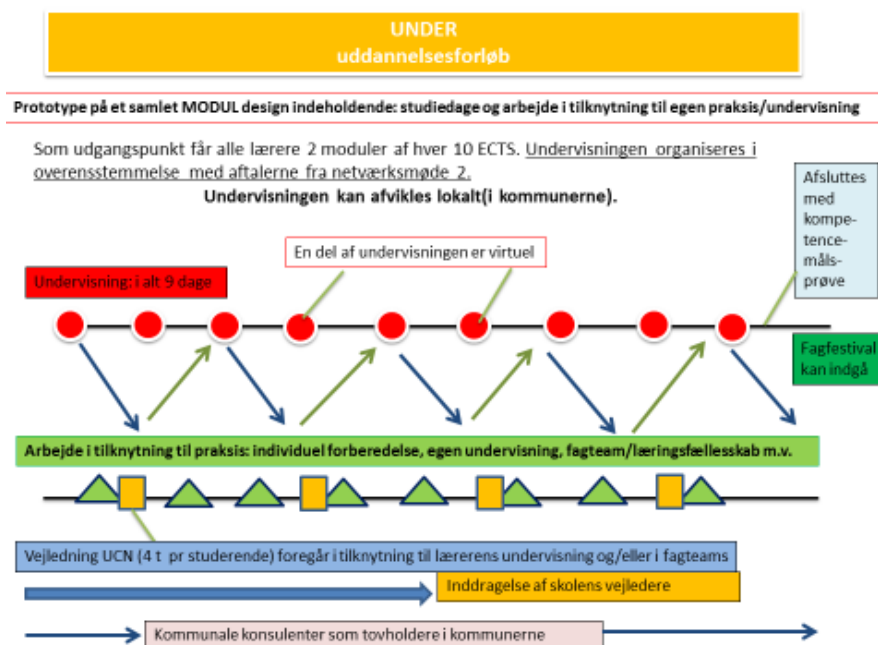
UNDER
uddannelsesforløb

Prototype på et samlet MODUL design indeholdende: studiedage og arbejde i tilknytning til egen praksis/undervisning

Som udgangspunkt får alle lærere 2 moduler af hver 10 ECTS. Undervisningen organiseres i overensstemmelse med aftalerne fra netværksmøde 2.

Undervisningen kan afvikles lokalt(i kommunerne).

Afsluttes med kompetence-måls-prøve

En del af undervisningen er virtuel

Undervisning: i alt 9 dage

Fagfestival kan indgå

Arbejde i tilknytning til praksis: individuel forberedelse, egen undervisning, fagteam/læringsfællesskab m.v.

Vejledning UCN (4 t pr studerende) foregår i tilknytning til lærerens undervisning og/eller i fagteams

Inddragelse af skolens vejledere

Kommunale konsulenter som tovholdere i kommunerne